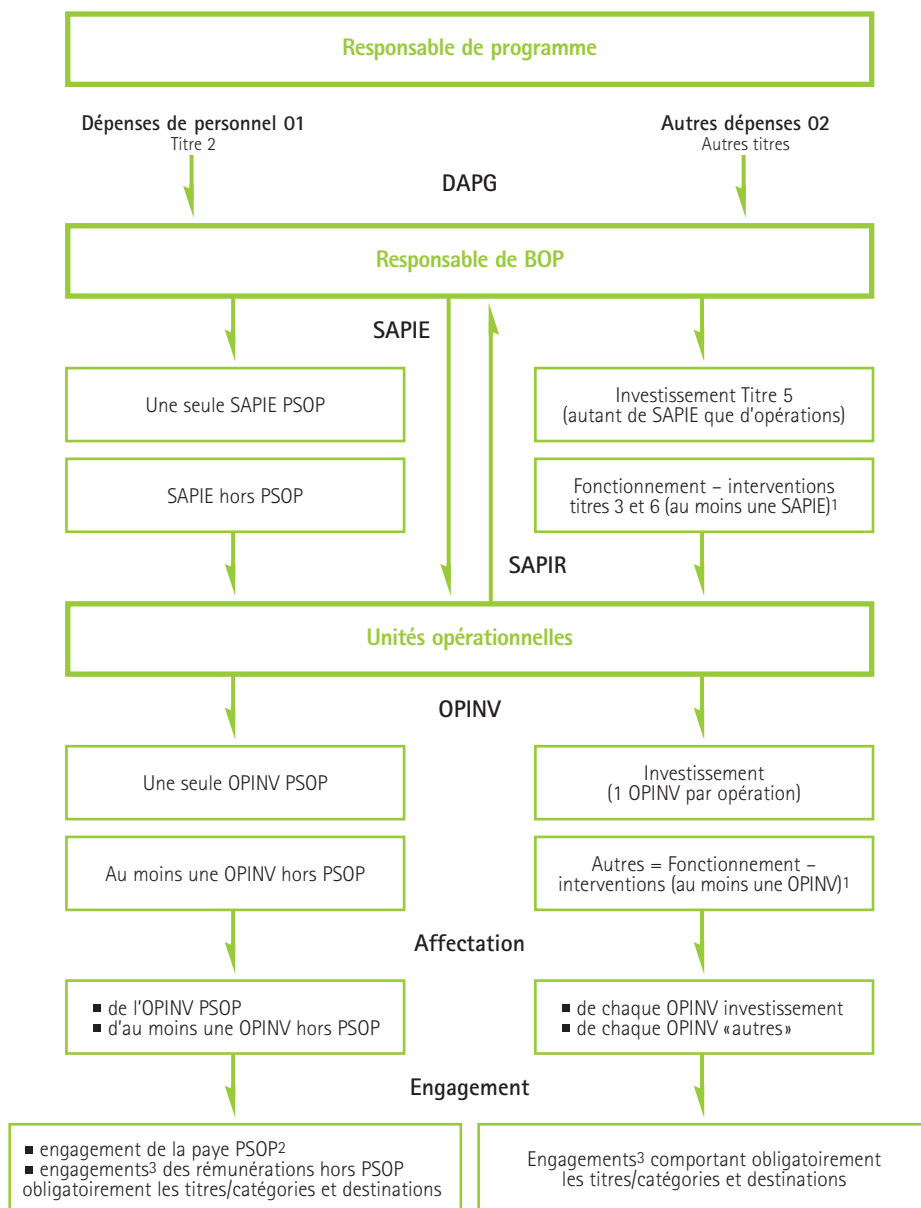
Responsable de programme

Dépenses de personnel 01
Titre 2

Autres dépenses 02
Autres titres

DAPG

Responsable de BOP

SAPIE

Une seule SAPIE PSOP

SAPIE hors PSOP

Investissement Titre 5
(autant de SAPIE que d'opérations)

Fonctionnement – interventions titres 3 et 6 (au moins une SAPIE)$^1$

SAPIR

Unités opérationnelles

OPINV

Une seule OPINV PSOP

Au moins une OPINV hors PSOP

Investissement
(1 OPINV par opération)

Autres = Fonctionnement – interventions (au moins une OPINV)$^1$

Affectation

■ de l'OPINV PSOP
■ d'au moins une OPINV hors PSOP

■ de chaque OPINV investissement
■ de chaque OPINV «autres»

Engagement

■ engagement de la paye PSOP$^2$
■ engagements$^3$ des rémunérations hors PSOP obligatoirement les titres/catégories et destinations

Engagements$^3$ comportant obligatoirement les titres/catégories et destinations